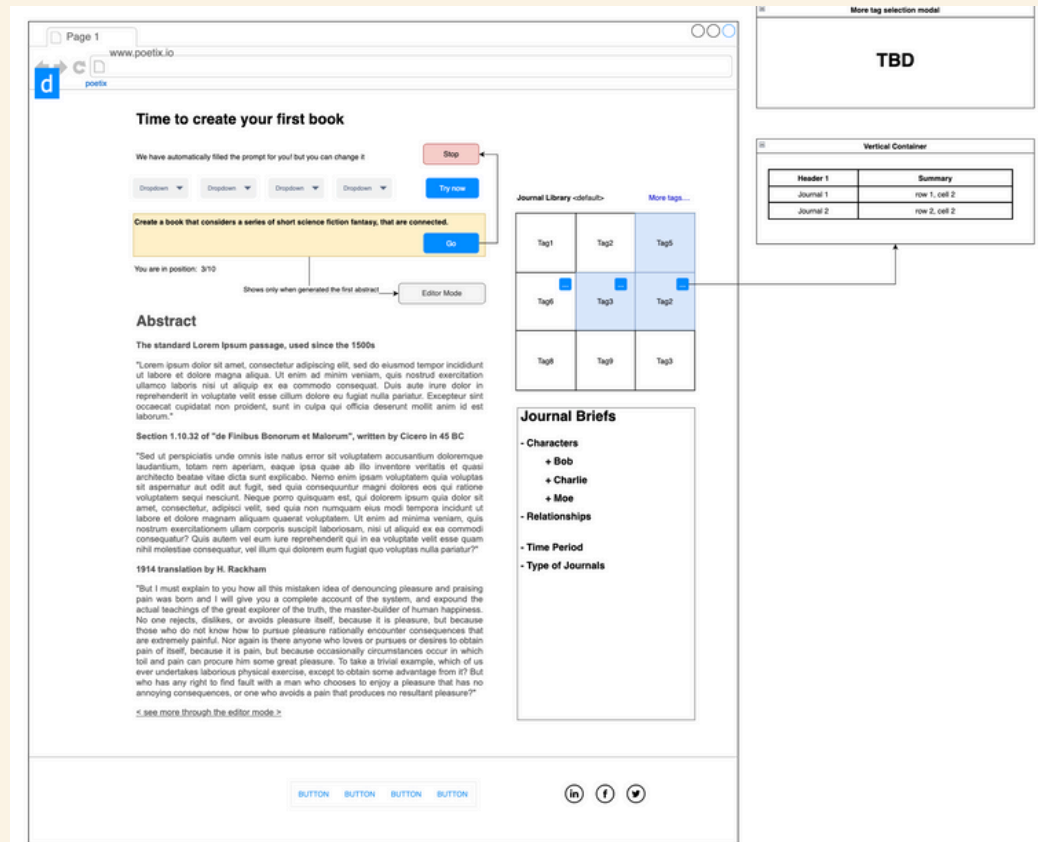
Page 1

www.poetix.io

d
poetix

Time to create your first book

We have automatically filled the prompt for you! but you can change it

Stop

Dropdown Dropdown Dropdown Dropdown

Try now

Create a book that considers a series of short science fiction fantasy, that are connected.

Go

You are in position: 3/10

Shows only when generated the first abstract

Editor Mode

Abstract

The standard Lorem Ipsum passage, used since the 1500s

"Lorem ipsum dolor sit amet, consectetur adipiscing elit, sed do eiusmod tempor incididunt ut labore et dolore magna aliqua. Ut enim ad minim veniam, quis nostrud exercitation ullamco laboris nisi ut aliquip ex ea commodo consequat. Duis aute irure dolor in reprehenderit in voluptate velit esse cillum dolore eu fugiat nulla pariatur. Excepteur sint occaecat cupidatat non proident, sunt in culpa qui officia deserunt mollit anim id est laborum."

Section 1.10.32 of "de Finibus Bonorum et Malorum", written by Cicero in 45 BC

"Sed ut perspiciatis unde omnis iste natus error sit voluptatem accusantium doloremque laudantium, totam rem aperiam, eaque ipsa quae ab illo inventore veritatis et quasi architecto beatae vitae dicta sunt explicabo. Nemo enim ipsam voluptatem quia voluptas sit aspernatur aut odit aut fugit, sed quia consequuntur magni dolores eos qui ratione voluptatem sequi nesciunt. Neque porro quisquam est, qui dolorem ipsum quia dolor sit amet, consectetur, adipisci velit, sed quia non numquam eius modi tempora incidunt ut labore et dolore magnam aliquam quaerat voluptatem. Ut enim ad minima veniam, quis nostrum exercitationem ullam corporis suscipit laboriosam, nisi ut aliquid ex ea commodi consequatur? Quis autem vel eum iure reprehenderit qui in ea voluptate velit esse quam nihil molestiae consequatur, vel illum qui dolorem eum fugiat quo voluptas nulla pariatur?"

1914 translation by H. Rackham

"But I must explain to you how all this mistaken idea of denouncing pleasure and praising pain was born and I will give you a complete account of the system, and expound the actual teachings of the great explorer of the truth, the master-builder of human happiness. No one rejects, dislikes, or avoids pleasure itself, because it is pleasure, but because those who do not know how to pursue pleasure rationally encounter consequences that are extremely painful. Nor again is there anyone who loves or pursues or desires to obtain pain of itself, because it is pain, but because occasionally circumstances occur in which toil and pain can procure him some great pleasure. To take a trivial example, which of us ever undertakes laborious physical exercise, except to obtain some advantage from it? But who has any right to find fault with a man who chooses to enjoy a pleasure that has no annoying consequences, or one who avoids a pain that produces no resultant pleasure?"

< see more through the editor mode >

Journal Library <default>

More tags....

| Tag1 | Tag2 | Tag5 |
|---|---|---|
| Tag6 | Tag3 | Tag2 |
| Tag8 | Tag9 | Tag3 |

Journal Briefs

- Characters
+ Bob
+ Charlie
+ Moe
- Relationships

- Time Period
- Type of Journals

BUTTON BUTTON BUTTON BUTTON

More tag selection modal

TBD

Vertical Container

| Header 1 | Summary |
|---|---|
| Journal 1 | row 1, cell 2 |
| Journal 2 | row 2, cell 2 |